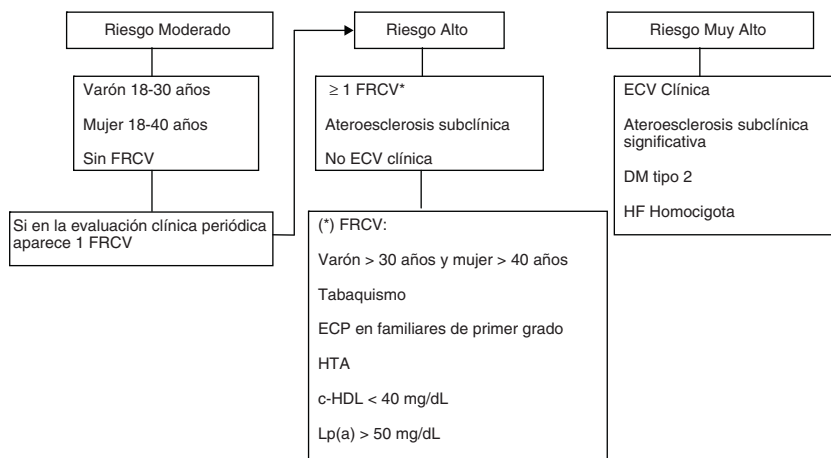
Riesgo Moderado

Varón 18-30 años

Mujer 18-40 años

Sin FRCV

Si en la evaluación clínica periódica aparece 1 FRCV

Riesgo Alto

≥ 1 FRCV*

Ateroesclerosis subclínica

No ECV clínica

(*) FRCV:

Varón > 30 años y mujer > 40 años

Tabaquismo

ECP en familiares de primer grado

HTA

c-HDL < 40 mg/dL

Lp(a) > 50 mg/dL

Riesgo Muy Alto

ECV Clínica

Ateroesclerosis subclínica significativa

DM tipo 2

HF Homocigota